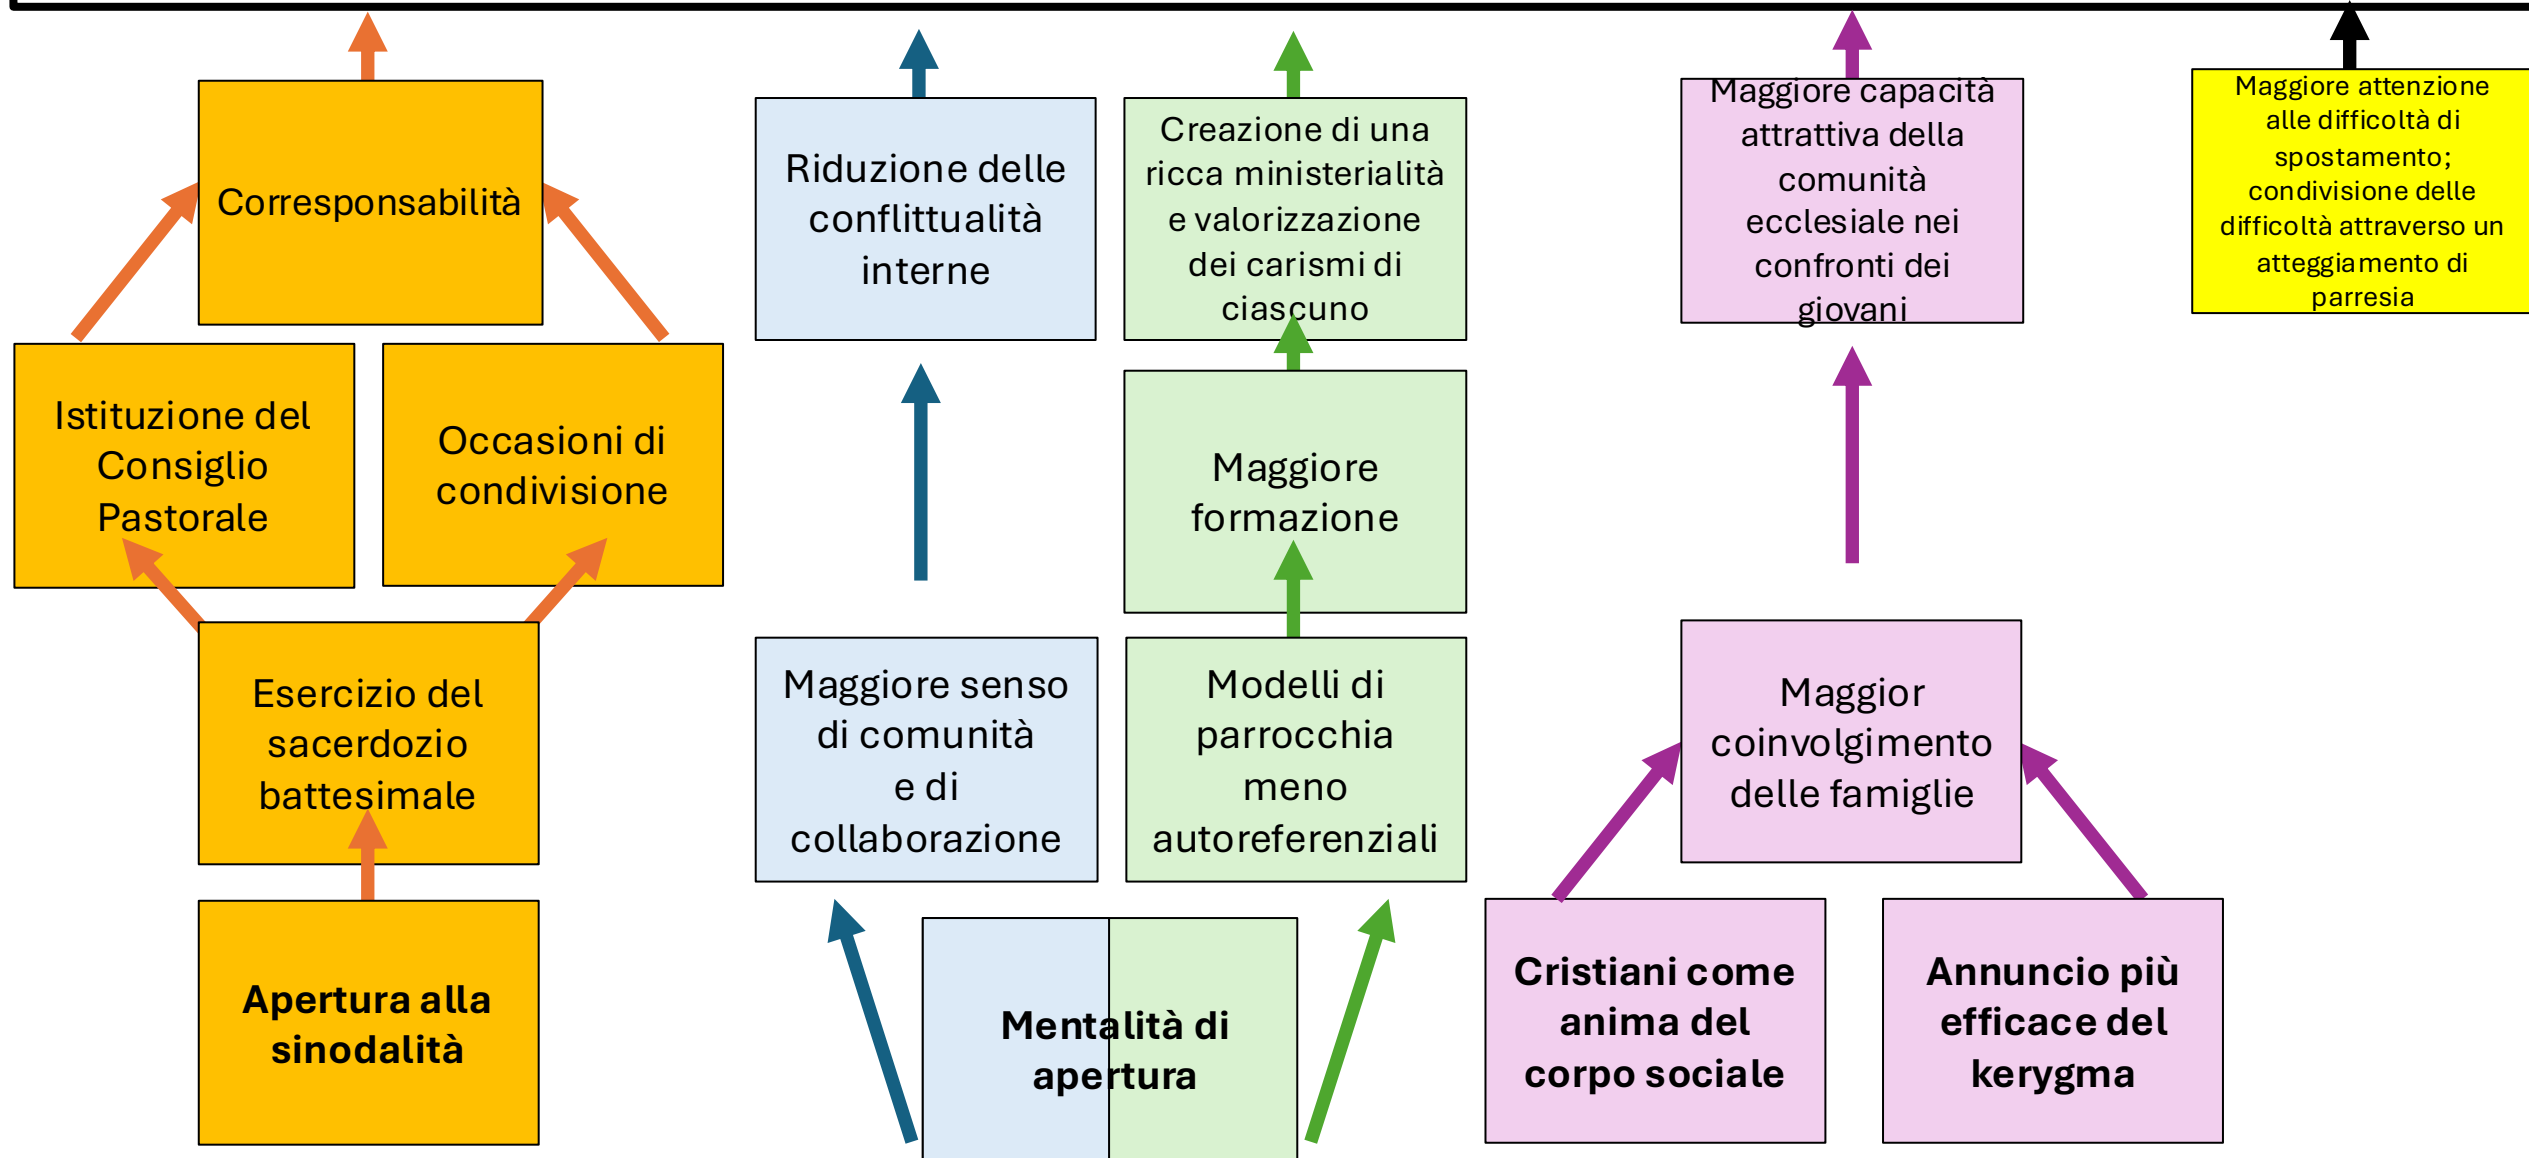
Corresponsabilità

Istituzione del Consiglio Pastorale

Occasioni di condivisione

Esercizio del sacerdozio battesimale

**Apertura alla sinodalità**

Riduzione delle conflittualità interne

Creazione di una ricca ministerialità e valorizzazione dei carismi di ciascuno

Maggiore formazione

Maggiore senso di comunità e di collaborazione

Modelli di parrocchia meno autoreferenziali

**Mentalità di apertura**

Maggiore capacità attrattiva della comunità ecclesiale nei confronti dei giovani

Maggior coinvolgimento delle famiglie

**Cristiani come anima del corpo sociale**

**Annuncio più efficace del kerygma**

Maggiore attenzione alle difficoltà di spostamento; condivisione delle difficoltà attraverso un atteggiamento di parresia